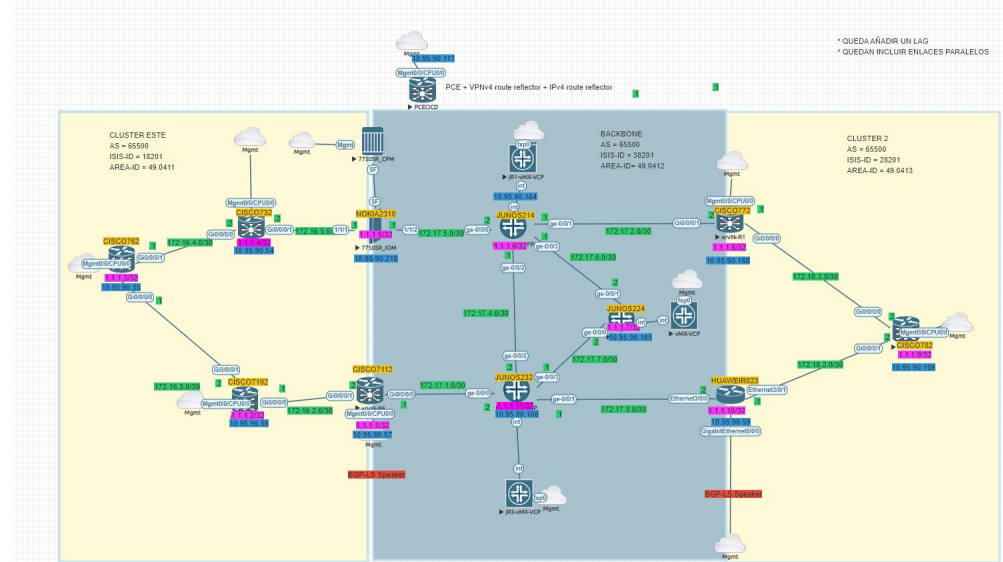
* QUEDA AÑADIR UN LAG
* QUEDAN INCLUIR ENLACES PARALELOS

Mgmt
10.95.90.117
Mgmt0/0/CPU0/0
PCECICD
PCE + VPNv4 route reflector + IPv4 route reflector

CLUSTER ESTE
AS = 65500
ISIS-ID = 18201
AREA-ID = 49.0411

BACKBONE
AS = 65500
ISIS-ID = 38201
AREA-ID= 49.0412

CLUSTER 2
AS = 65500
ISIS-ID = 28201
AREA-ID = 49.0413

Mgmt
Mgmt
7750SR_CPM
SF
SF
Mgmt0/0/CPU0/0
CISCO732
NOKIA2310
1/1/1
1/1/2
7750SR_IOM
10.95.90.218
1.1.1.5/32
Gi0/0/0/1
172.16.5.0/30
1.1.1.4/32
10.95.90.54
172.16.4.0/30
CISCO762
Mgmt0/0/CPU0/0
Gi0/0/0/1
1.1.1.3/32
10.95.90.55
Gi0/0/0/0
Mgmt

fxp0
JR1-vMX-VCP
int
10.95.90.164
JUNOS214
ge-0/0/0
ge-0/0/1
ge-0/0/2
1.1.1.6/32
172.17.5.0/30
172.17.2.0/30
172.17.6.0/30
172.17.4.0/30

Mgmt
Mgmt0/0/CPU0/0
CISCO772
Gi0/0/0/1
Gi0/0/0/0
1.1.1.8/32
10.95.90.160
172.18.3.0/30

Mgmt
fxp0
ge-0/0/1
JUNOS224
1.1.1.7/32
10.95.90.165
int
vMX-VCP
ge-0/0/0
172.17.7.0/30

Gi0/0/0/0
Mgmt0/0/CPU0/0
Mgmt
CISCO782
Gi0/0/0/1
1.1.1.9/32
10.95.90.169
172.18.2.0/30

Gi0/0/0/1
172.16.3.0/30
CISCO7102
Mgmt
Mgmt0/0/CPU0/0
1.1.1.2/32
10.95.90.56
172.16.2.0/30
Gi0/0/0/0
CISCO7112
Gi0/0/0/1
Mgmt0/0/CPU0/0
1.1.1.1/32
10.95.90.57
Mgmt
BGP-LS Speaker

172.17.1.0/30
ge-0/0/2
ge-0/0/0
JUNOS232
ge-0/0/3
ge-0/0/1
10.95.90.166
172.17.3.0/30
int
int
fxp0
JR3-vMX-VCP

HUAWEI023
Ethernet3/0/0
Ethernet3/0/1
1.1.1.10/32
10.95.90.59
GigabitEthernet0/0/0
BGP-LS Speaker
Mgmt